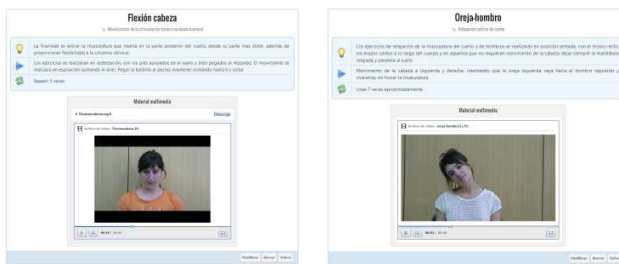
Flexión cabeza

Movilización de la articulación temporomandibular

La finalidad es estirar la musculatura que inserta en la parte posterior del cuello, desde su parte más distal, además de proporcionar flexibilidad a la columna cervical.

Los ejercicios se realizarán en sedestación, con los pies apoyados en el suelo y bien pegados al respaldo. El movimiento se realizará en espiración (soltando el aire). Pegar la barbilla al pecho, mantener contando hasta 5 y subir.

Repetir 5 veces

Material multimedia

Flexioncabeza.mp4

Descargar

Archivo de vídeo: Flexioncabeza.flv

00:14 / 00:00

Modificar Nuevo Volver

Oreja-hombro

Estiramiento activo de cuello

Los ejercicios de relajación de la musculatura del cuello y de hombros se realizarán en posición sentada, con el tronco recto, los brazos caídos a lo largo del cuerpo y en aquellos que no requieran movimiento de la cabeza dejar siempre la musculatura relajada y paralela al suelo

Movimiento de la cabeza a izquierda y derecha, intentando que la oreja izquierda vaya hacia el hombro izquierdo y viceversa, sin forzar la musculatura

Unas 7 veces aproximadamente

Material multimedia

Archivo de vídeo: oreja-hombro11.flv

00:02 / 00:30

Modificar Nuevo Volver